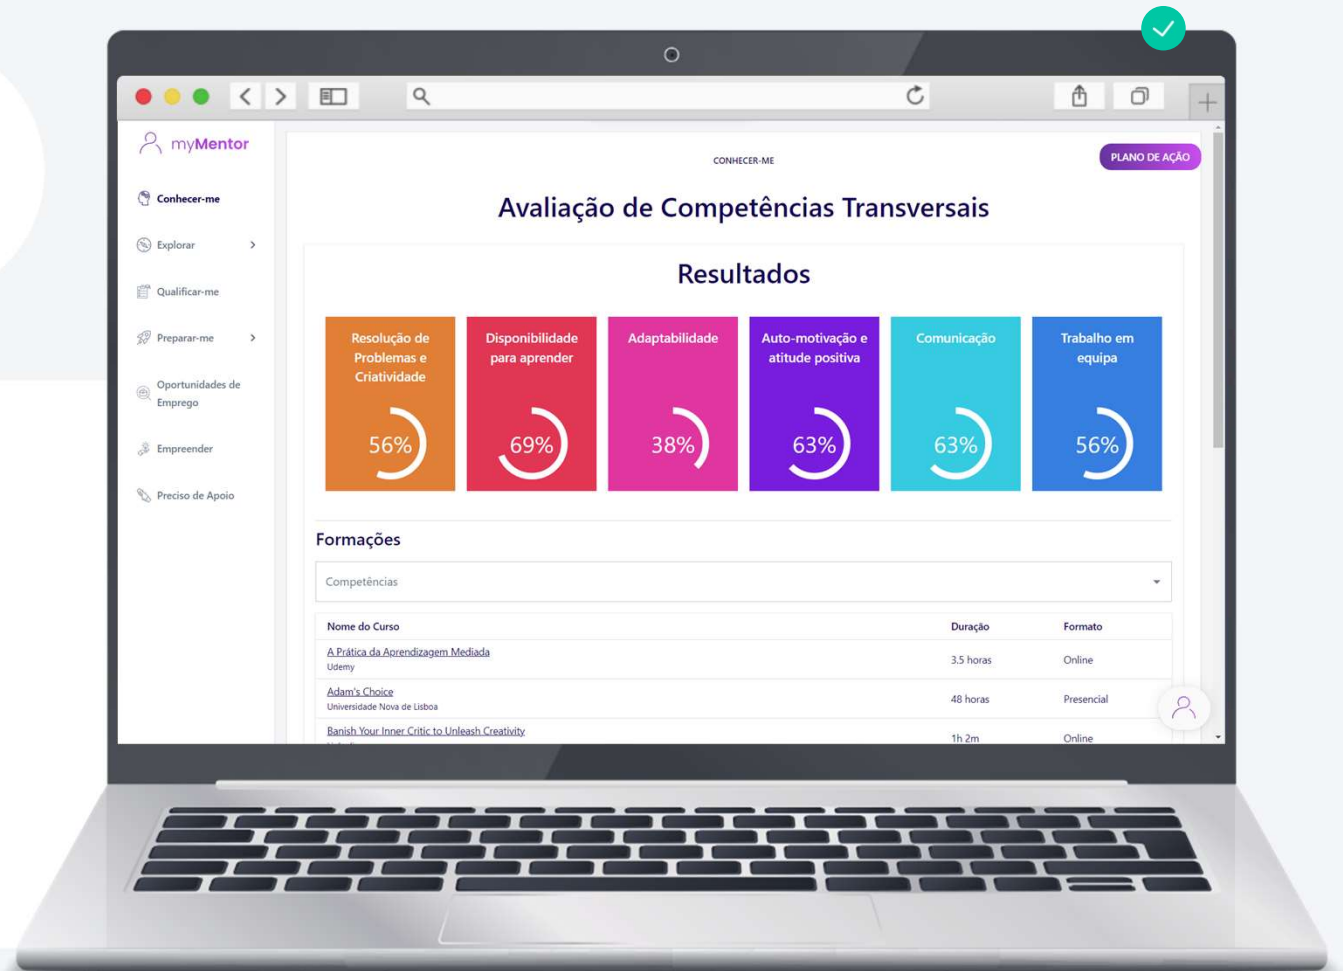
myMentor

Conhecer-me
Explorar
Qualificar-me
Preparar-me
Oportunidades de Emprego
Empreender
Preciso de Apoio

CONHECER-ME

PLANO DE AÇÃO

Avaliação de Competências Transversais

Resultados

Resolução de Problemas e Criatividade
56%

Disponibilidade para aprender
69%

Adaptabilidade
38%

Auto-motivação e atitude positiva
63%

Comunicação
63%

Trabalho em equipa
56%

Formações

Competências

| Nome do Curso | Duração | Formato |
|---|---|---|
| A Prática da Aprendizagem Mediada Udemy | 3.5 horas | Online |
| Adam's Choice Universidade Nova de Lisboa | 48 horas | Presencial |
| Banish Your Inner Critic to Unleash Creativity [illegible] | 1h 2m | Online |